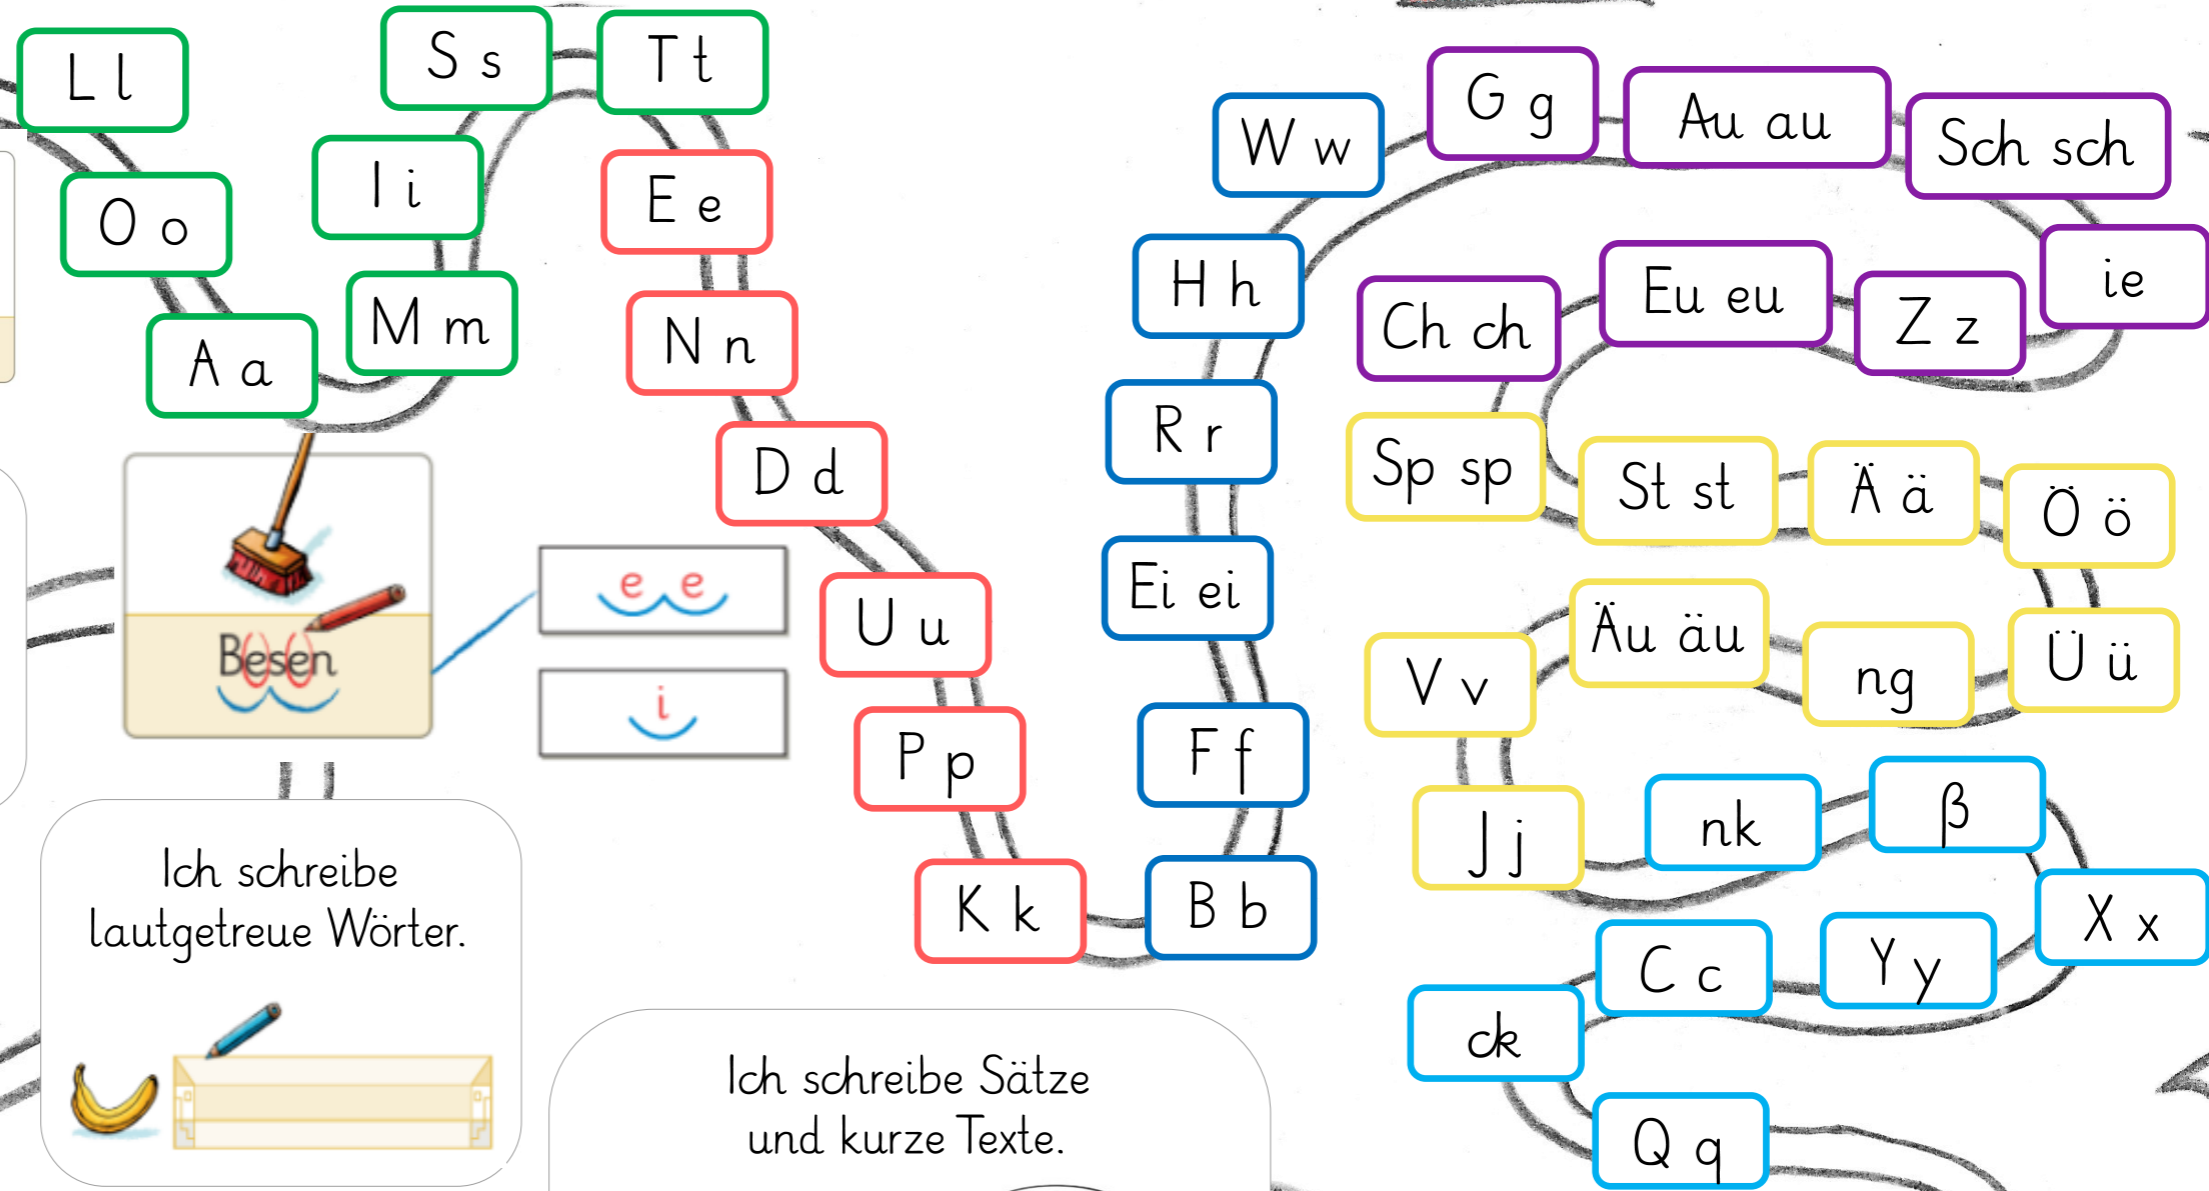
L l

S s

T t

O o

I i

E e

M m

A a

N n

D d

Besen

e e

i

U u

P p

K k

Ich schreibe lautgetreue Wörter.

Ich schreibe Sätze und kurze Texte.

W w

G g

Au au

Sch sch

H h

Ch ch

Eu eu

Z z

ie

R r

Sp sp

St st

Ä ä

Ö ö

Ei ei

Äu äu

V v

ng

Ü ü

F f

J j

nk

ß

B b

X x

C c

Y y

ck

Q q